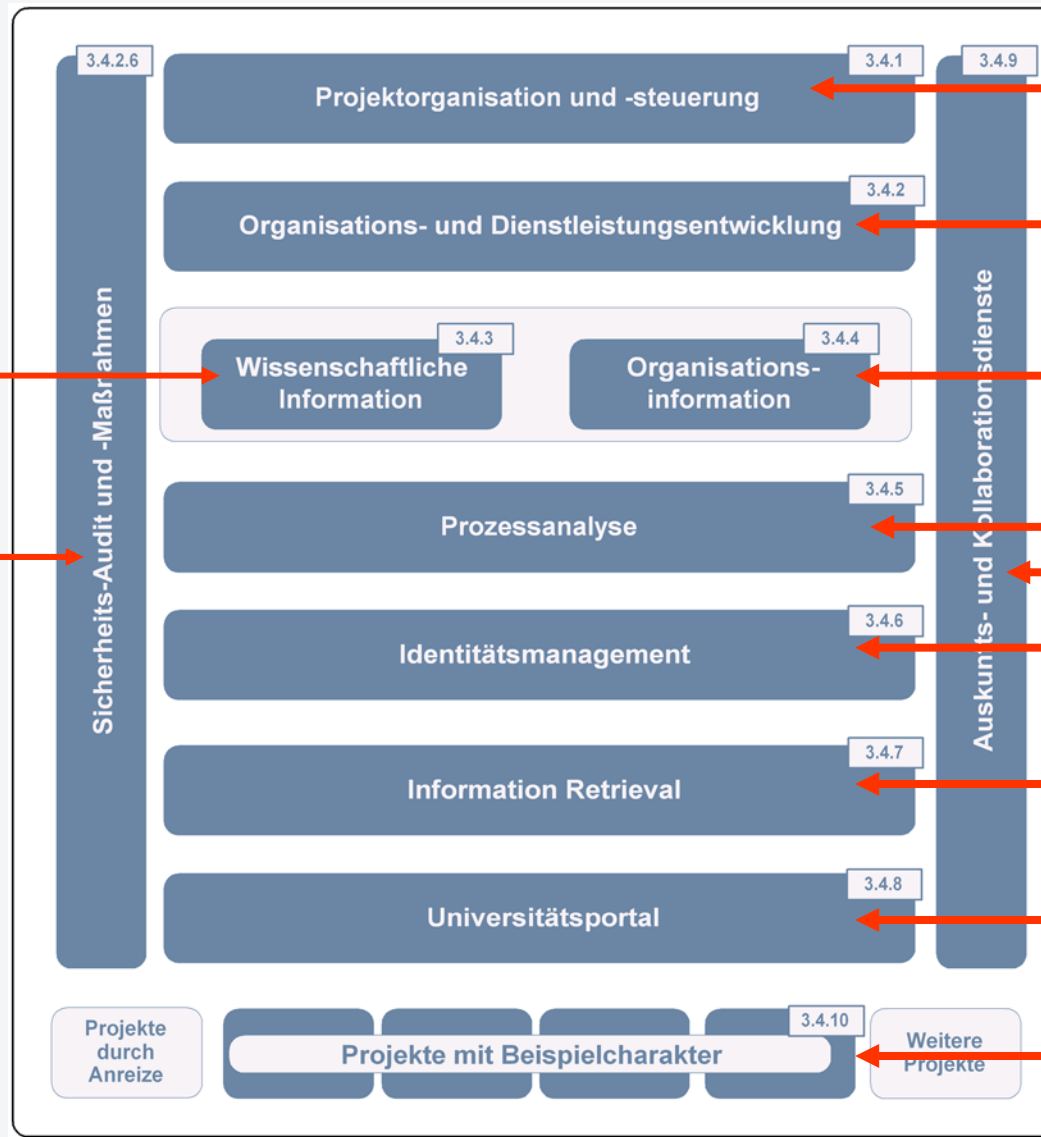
3.4.2.6

Sicherheits-Audit und -Maßrahmen

3.4.1

Projektorganisation und -steuerung

3.4.9

Auskunfts- und Kollaborationsdienste

3.4.2

Organisations- und Dienstleistungsentwicklung

3.4.3

Wissenschaftliche Information

3.4.4

Organisations-information

3.4.5

Prozessanalyse

3.4.6

Identitätsmanagement

3.4.7

Information Retrieval

3.4.8

Universitätsportal

Projekte durch Anreize

3.4.10

Projekte mit Beispielcharakter

Weitere Projekte